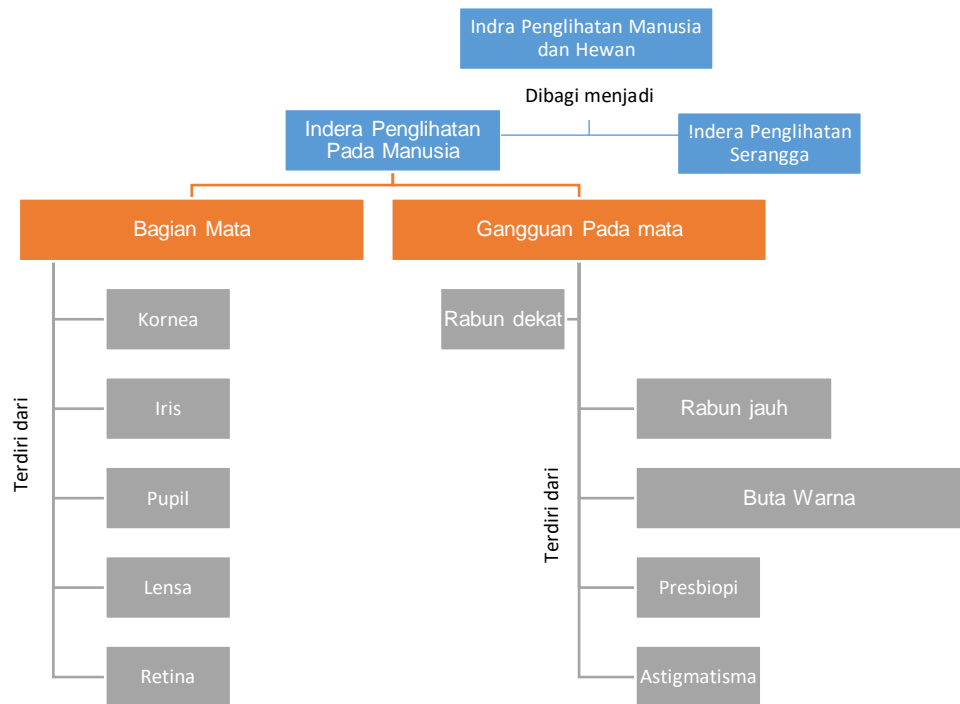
Indra Penglihatan Manusia dan Hewan

Dibagi menjadi

Indera Penglihatan Pada Manusia

!ndera Penglihatan Serangga

Bagian Mata

Gangguan Pada mata

Terdiri dari

Kornea

Iris

Pupil

Lensa

Retina

Terdiri dari

Rabun dekat

Rabun jauh

Buta Warna

Presbiopi

Astigmatisma